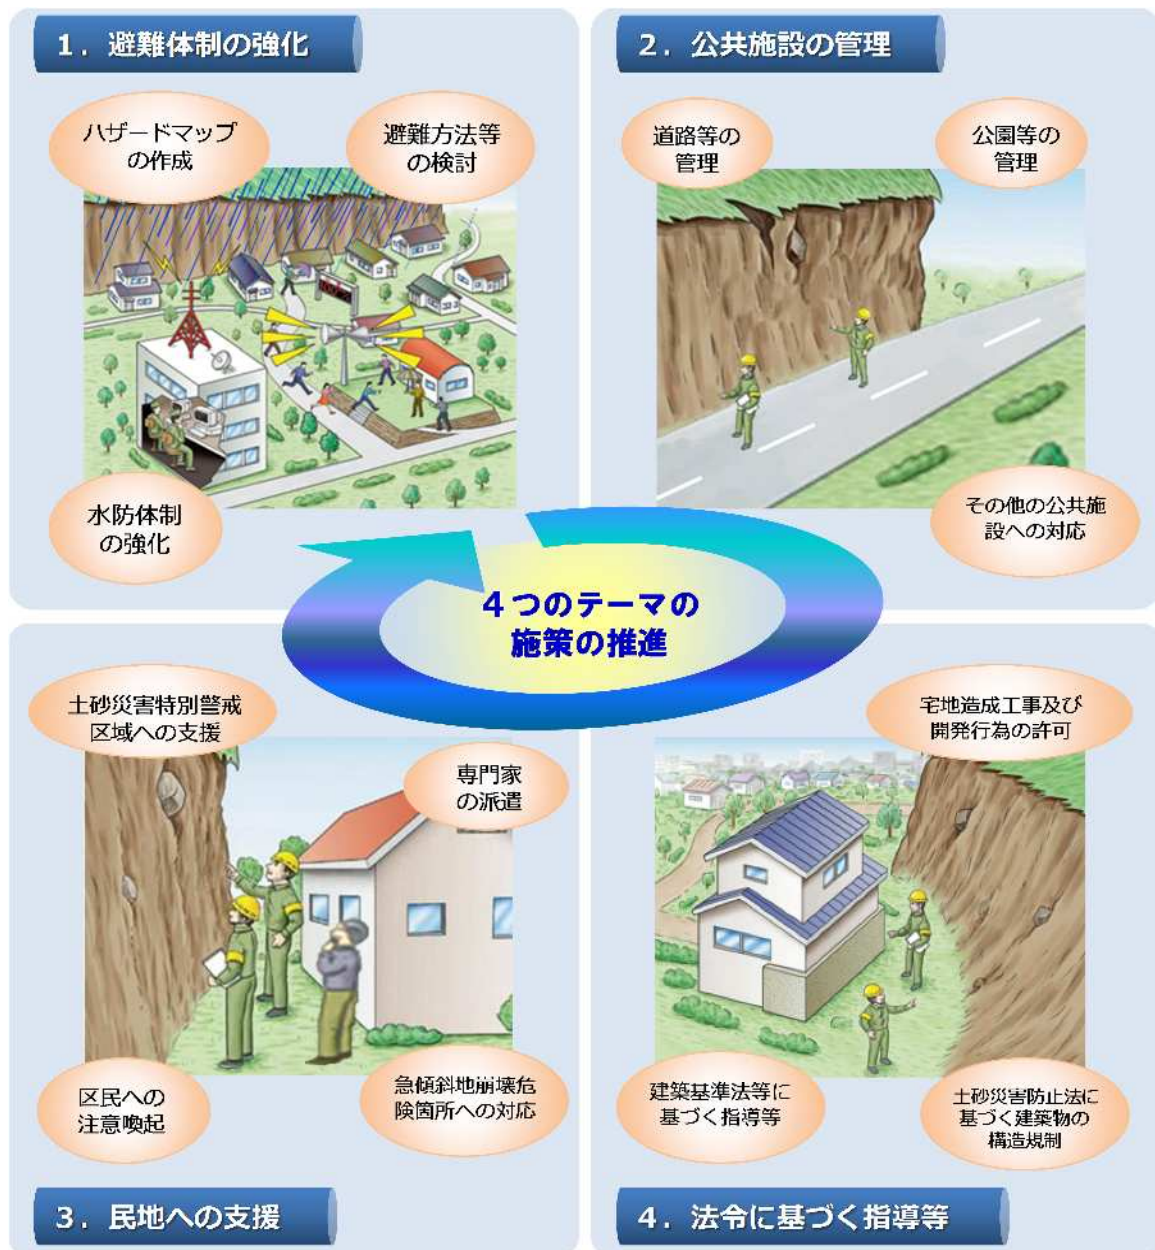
1．避難体制の強化

ハザードマップの作成

避難方法等の検討

水防体制の強化

2．公共施設の管理

道路等の管理

公園等の管理

その他の公共施設への対応

４つのテーマの施策の推進

土砂災害特別警戒区域への支援

専門家の派遣

区民への注意喚起

急傾斜地崩壊危険箇所への対応

3．民地への支援

宅地造成工事及び開発行為の許可

建築基準法等に基づく指導等

土砂災害防止法に基づく建築物の構造規制

4．法令に基づく指導等